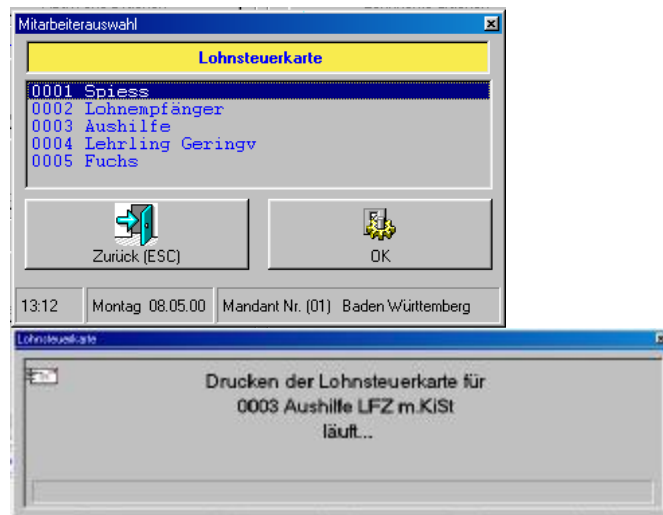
Mitarbeiterauswahl

Lohnsteuerkarte

0001 Spiess
0002 Lohnempfänger
0003 Aushilfe
0004 Lehrling Geringv
0005 Fuchs

Zurück (ESC)

OK

13:12

Montag 08.05.00

Mandant Nr. (01) Baden Württemberg

Lohnsteuerkarte

Drucken der Lohnsteuerkarte für
0003 Aushilfe LFZ m.KiSt
läuft...